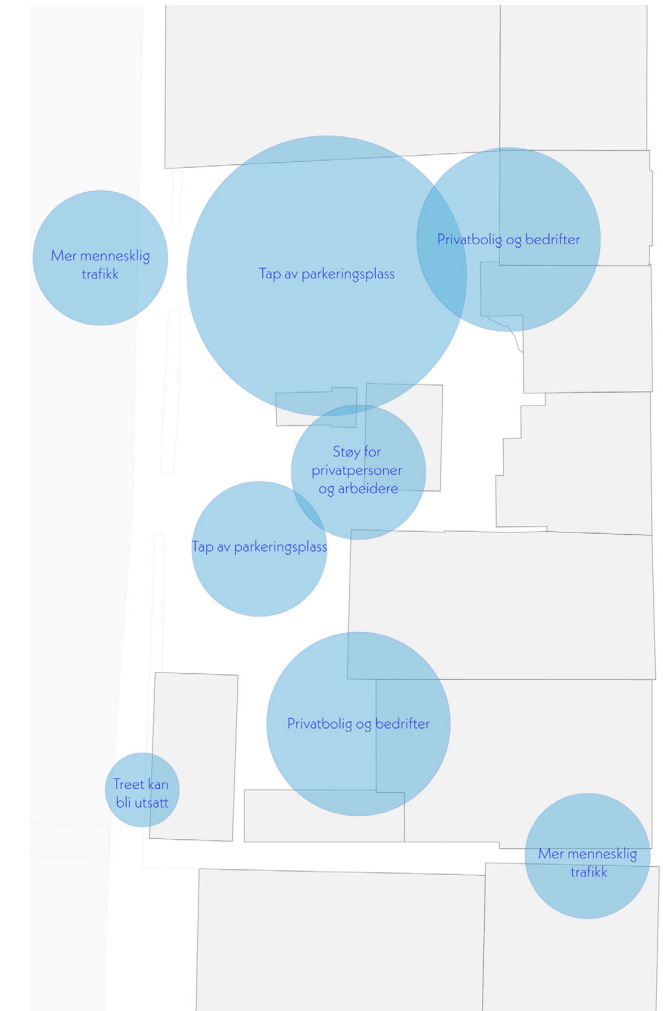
Mer menneskelig trafikk

Tap av parkeringsplass

Privatbolig og bedrifter

Støy for privatpersoner og arbeidere

Tap av parkeringsplass

Privatbolig og bedrifter

Treet kan bli utsatt

Mer menneskelig trafikk